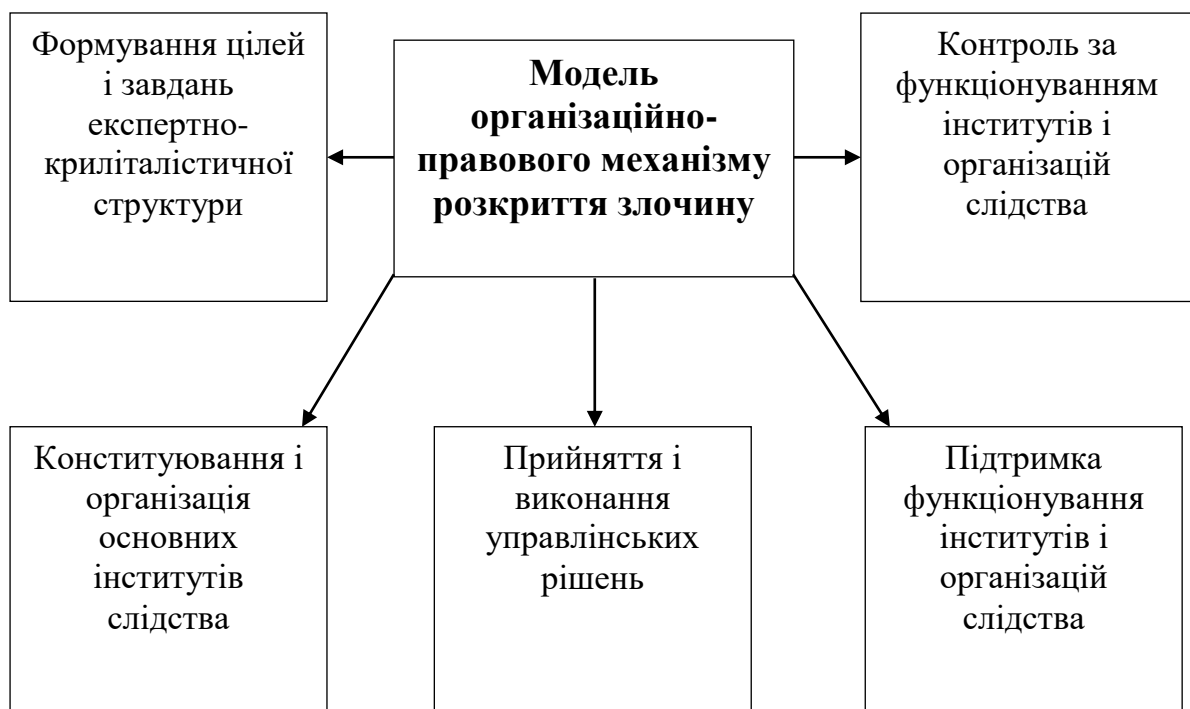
Модель організаційно-правового механізму розкриття злочину

Формування цілей і завдань експертно-криліталістичної структури

Контроль за функціонуванням інститутів і організацій слідства

Конституювання і організація основних інститутів слідства

Прийняття і виконання управлінських рішень

Підтримка функціонування інститутів і організацій слідства